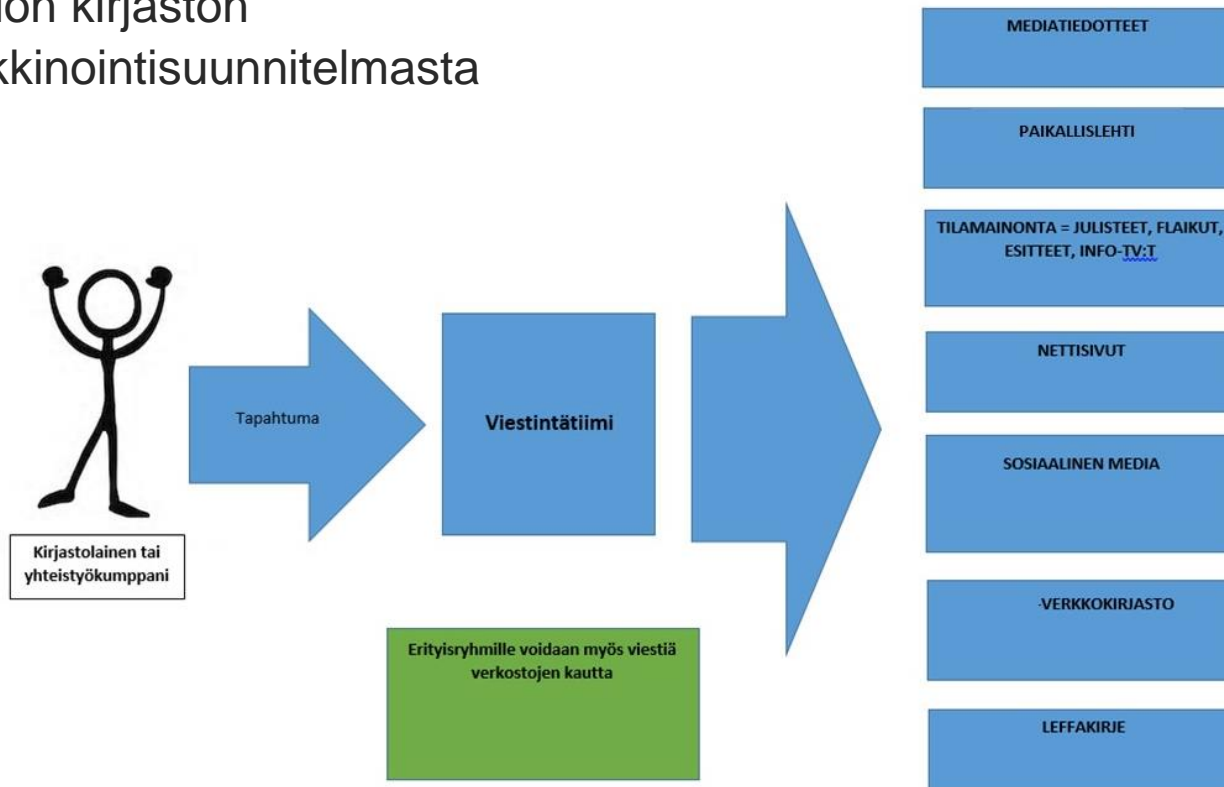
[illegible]on kirjaston
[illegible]kkinointisuunnitelmasta

Kirjastolainen tai yhteistyökumppani

Tapahtuma

Viestintätiimi

Erityisryhmille voidaan myös viestiä verkostojen kautta

MEDIATIEDOTTEET

PAIKALLISLEHTI

TILAMAINONTA = JULISTEET, FLAIKUT, ESITTEET, INFO-TV:T

NETTISIVUT

SOSIAALINEN MEDIA

·VERKKOKIRJASTO

LEFFAKIRJE